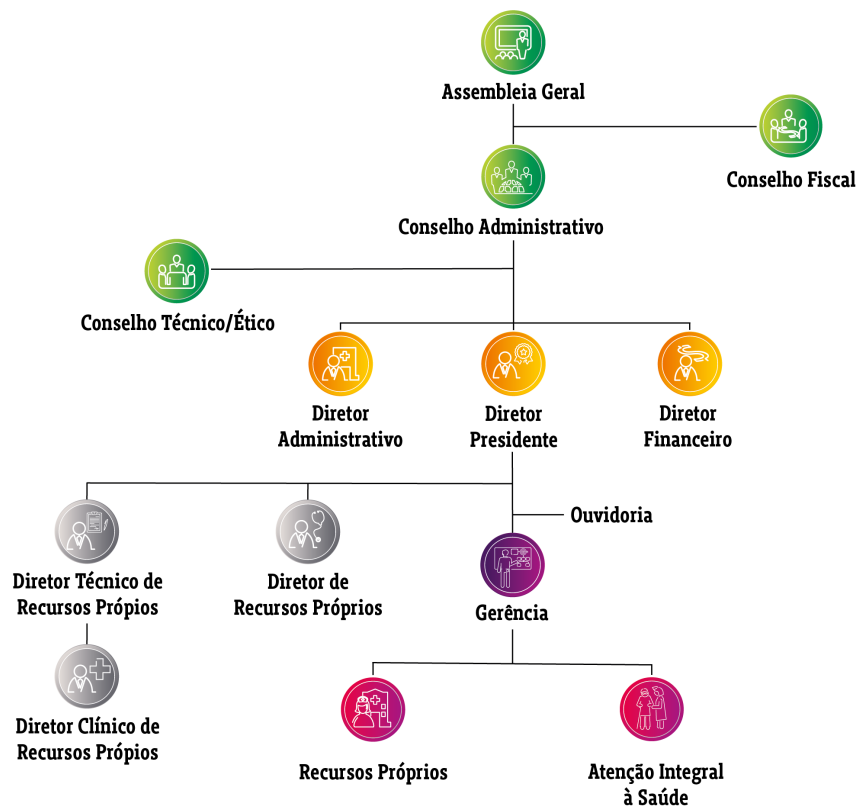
Assembleia Geral

Conselho Fiscal

Conselho Administrativo

Conselho Técnico/Ético

Diretor Administrativo

Diretor Presidente

Diretor Financeiro

Ouvidoria

Diretor Técnico de Recursos Própios

Diretor de Recursos Próprios

Gerência

Diretor Clínico de Recursos Própios

Recursos Próprios

Atenção Integral à Saúde